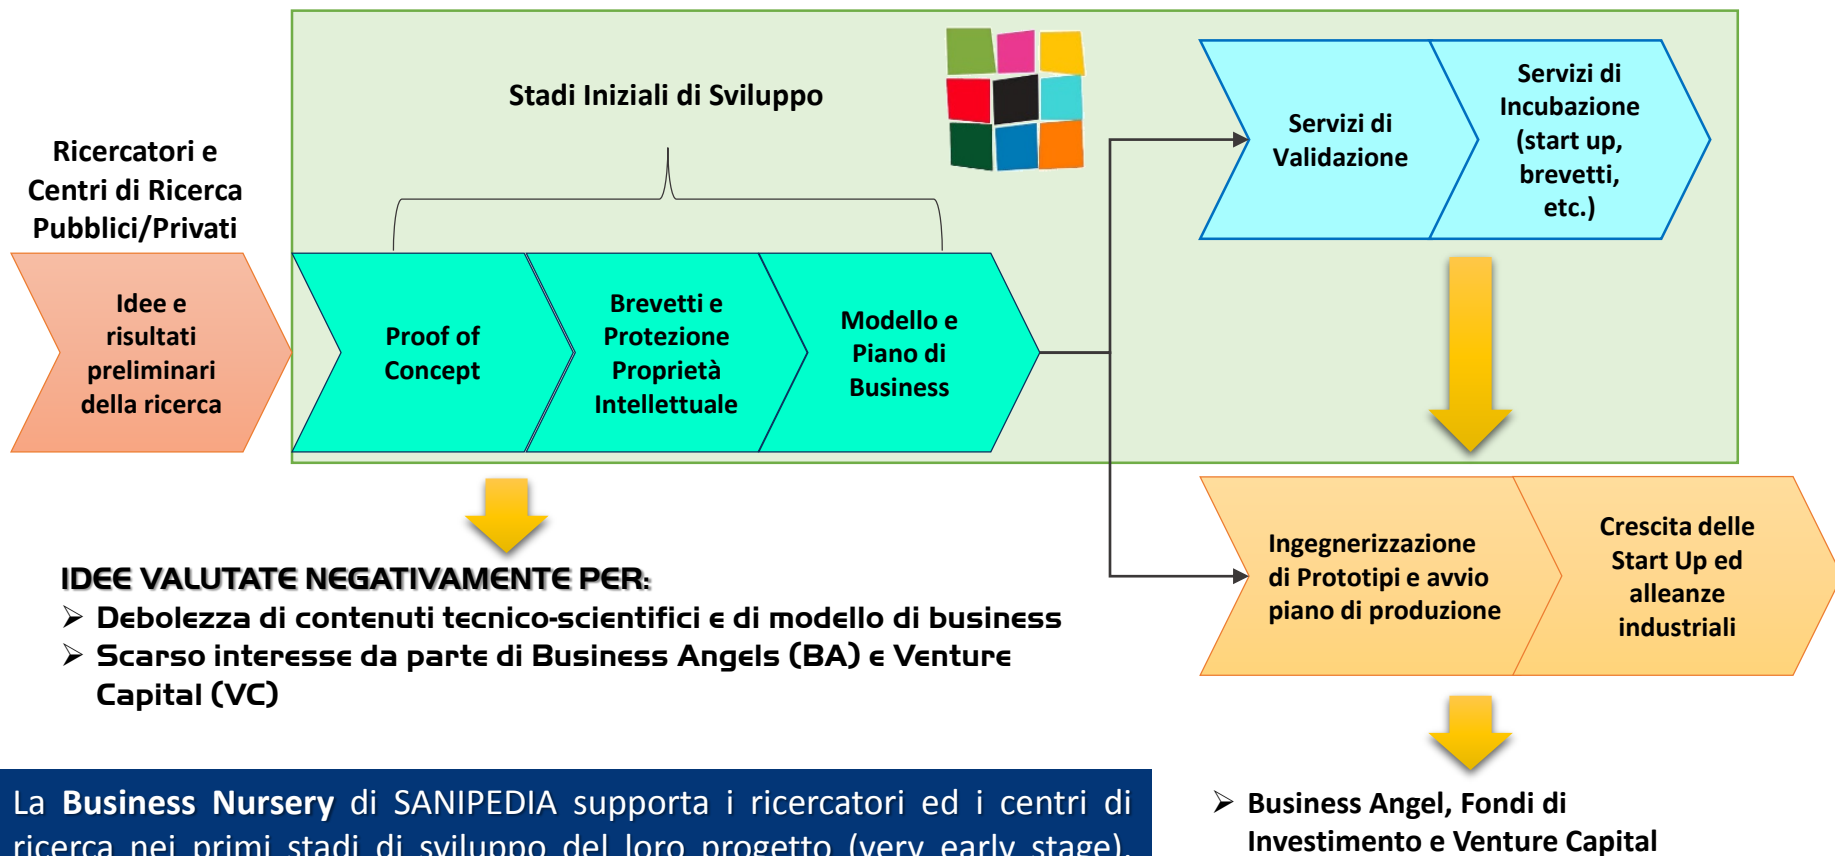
Ricercatori e Centri di Ricerca Pubblici/Privati

Idee e risultati preliminari della ricerca

Stadi Iniziali di Sviluppo

Proof of Concept

Brevetti e Protezione Proprietà Intellettuale

Modello e Piano di Business

Servizi di Validazione

Servizi di Incubazione (start up, brevetti, etc.)

IDEE VALUTATE NEGATIVAMENTE PER:
➢ Debolezza di contenuti tecnico-scientifici e di modello di business
➢ Scarso interesse da parte di Business Angels (BA) e Venture Capital (VC)

Ingegnerizzazione di Prototipi e avvio piano di produzione

Crescita delle Start Up ed alleanze industriali

La **Business Nursery** di SANIPEDIA supporta i ricercatori ed i centri di ricerca nei primi stadi di sviluppo del loro progetto (very early stage).

➢ Business Angel, Fondi di Investimento e Venture Capital